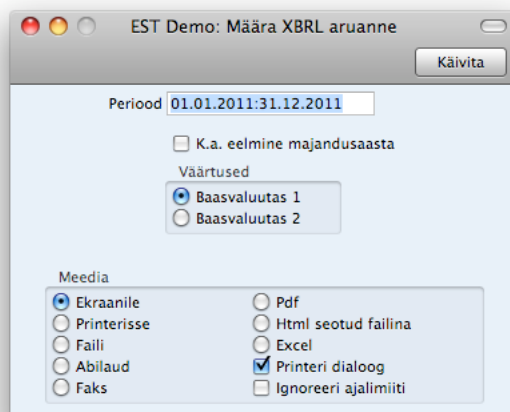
EST Demo: Määra XBRL aruanne

Käivita

Periood 01.01.2011:31.12.2011

K.a. eelmine majandusaasta

Väärtused

Baasvaluutas 1

Baasvaluutas 2

Meedia

Ekraanile

Printerisse

Faili

Abilaud

Faks

Pdf

Html seotud failina

Excel

Printeri dialoog

Ignoreeri ajalimiiti